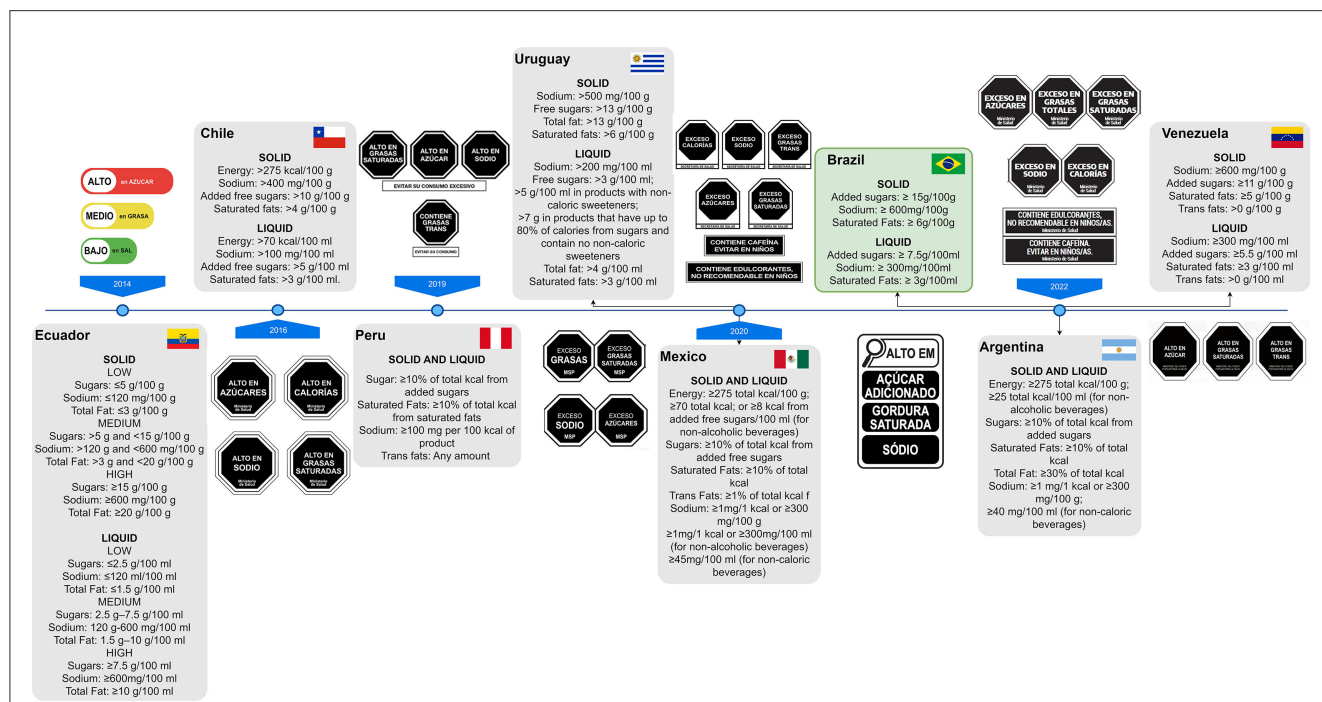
ALTO en AZÚCAR
MEDIO en GRASA
BAJO en SAL
2014

Ecuador
SOLID
LOW
Sugars: ≤5 g/100 g
Sodium: ≤120 mg/100 g
Total Fat: ≤3 g/100 g
MEDIUM
Sugars: >5 g and <15 g/100 g
Sodium: >120 g and <600 mg/100 g
Total Fat: >3 g and <20 g/100 g
HIGH
Sugars: ≥15 g/100 g
Sodium: ≥600 mg/100 g
Total Fat: ≥20 g/100 g
LIQUID
LOW
Sugars: ≤2.5 g/100 ml
Sodium: ≤120 ml/100 ml
Total Fat: ≤1.5 g/100 ml
MEDIUM
Sugars: 2.5 g–7.5 g/100 ml
Sodium: 120 g-600 mg/100 ml
Total Fat: 1.5 g–10 g/100 ml
HIGH
Sugars: ≥7.5 g/100 ml
Sodium: ≥600mg/100 ml
Total Fat: ≥10 g/100 ml

Chile
SOLID
Energy: >275 kcal/100 g
Sodium: >400 mg/100 g
Added free sugars: >10 g/100 g
Saturated fats: >4 g/100 g
LIQUID
Energy: >70 kcal/100 ml
Sodium: >100 mg/100 ml
Added free sugars: >5 g/100 ml
Saturated fats: >3 g/100 ml.

2016
ALTO EN AZÚCARES Ministerio de Salud
ALTO EN CALORÍAS Ministerio de Salud
ALTO EN SODIO Ministerio de Salud
ALTO EN GRASAS SATURADAS Ministerio de Salud

ALTO EN GRASAS SATURADAS
ALTO EN AZÚCAR
ALTO EN SODIO
EVITAR SU CONSUMO EXCESIVO
CONTIENE GRASAS TRANS
EVITAR SU CONSUMO
2019

Peru
SOLID AND LIQUID
Sugar: ≥10% of total kcal from added sugars
Saturated Fats: ≥10% of total kcal from saturated fats
Sodium: ≥100 mg per 100 kcal of product
Trans fats: Any amount

Uruguay
SOLID
Sodium: >500 mg/100 g
Free sugars: >13 g/100 g
Total fat: >13 g/100 g
Saturated fats: >6 g/100 g
LIQUID
Sodium: >200 mg/100 ml
Free sugars: >3 g/100 ml;
>5 g/100 ml in products with non-caloric sweeteners;
>7 g in products that have up to 80% of calories from sugars and contain no non-caloric sweeteners
Total fat: >4 g/100 ml
Saturated fats: >3 g/100 ml

EXCESO GRASAS MSP
EXCESO GRASAS SATURADAS MSP
EXCESO SODIO MSP
EXCESO AZÚCARES MSP

EXCESO CALORÍAS
EXCESO SODIO
EXCESO GRASAS TRANS
EXCESO AZÚCARES
EXCESO GRASAS SATURADAS
CONTIENE CAFEÍNA EVITAR EN NIÑOS
CONTIENE EDULCORANTES, NO RECOMENDABLE EN NIÑOS
2020

Mexico
SOLID AND LIQUID
Energy: ≥275 total kcal/100 g; ≥70 total kcal; or ≥8 kcal from added free sugars/100 ml (for non-alcoholic beverages)
Sugars: ≥10% of total kcal from added free sugars
Saturated Fats: ≥10% of total kcal
Trans Fats: ≥1% of total kcal f
Sodium: ≥1mg/1 kcal or ≥300 mg/100 g
≥1mg/1 kcal or ≥300mg/100 ml (for non-alcoholic beverages)
≥45mg/100 ml (for non-caloric beverages)

Brazil
SOLID
Added sugars: ≥ 15g/100g
Sodium: ≥ 600mg/100g
Saturated Fats: ≥ 6g/100g
LIQUID
Added sugars: ≥ 7.5g/100ml
Sodium: ≥ 300mg/100ml
Saturated Fats: ≥ 3g/100ml

ALTO EM
AÇÚCAR ADICIONADO
GORDURA SATURADA
SÓDIO

EXCESO EN AZÚCARES Ministerio de Salud
EXCESO EN GRASAS TOTALES Ministerio de Salud
EXCESO EN GRASAS SATURADAS Ministerio de Salud
EXCESO EN SODIO Ministerio de Salud
EXCESO EN CALORÍAS Ministerio de Salud
CONTIENE EDULCORANTES, NO RECOMENDABLE EN NIÑOS/AS. Ministerio de Salud
CONTIENE CAFEÍNA. EVITAR EN NIÑOS/AS. Ministerio de Salud
2022

Argentina
SOLID AND LIQUID
Energy: ≥275 total kcal/100 g; ≥25 total kcal/100 ml (for non-alcoholic beverages)
Sugars: ≥10% of total kcal from added sugars
Saturated Fats: ≥10% of total kcal
Total Fat: ≥30% of total kcal
Sodium: ≥1 mg/1 kcal or ≥300 mg/100 g;
≥40 mg/100 ml (for non-caloric beverages)

Venezuela
SOLID
Sodium: ≥600 mg/100 g
Added sugars: ≥11 g/100 g
Saturated fats: ≥5 g/100 g
Trans fats: >0 g/100 g
LIQUID
Sodium: ≥300 mg/100 ml
Added sugars: ≥5.5 g/100 ml
Saturated fats: ≥3 g/100 ml
Trans fats: >0 g/100 ml

ALTO EN AZÚCAR
ALTO EN GRASAS SATURADAS
ALTO EN GRASAS TRANS